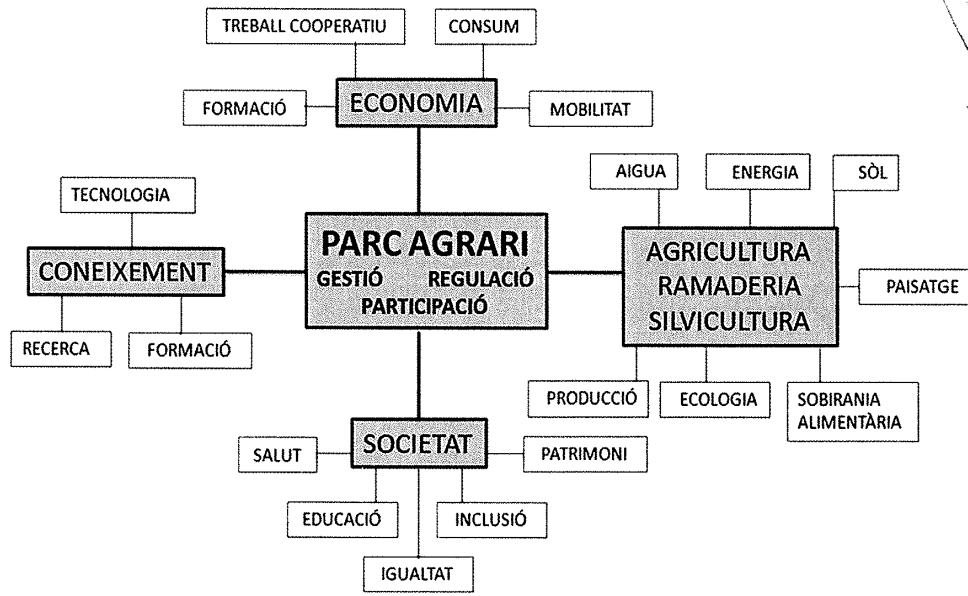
TREBALL COOPERATIU

CONSUM

FORMACIÓ

ECONOMIA

MOBILITAT

AIGUA

ENERGIA

SÒL

TECNOLOGIA

PARC AGRARI
GESTIÓ REGULACIÓ
PARTICIPACIÓ

CONEIXEMENT

AGRICULTURA
RAMADERIA
SILVICULTURA

PAISATGE

RECERCA

FORMACIÓ

PRODUCCIÓ

ECOLOGIA

SOBIRANIA ALIMENTÀRIA

SALUT

SOCIETAT

PATRIMONI

EDUCACIÓ

INCLUSIÓ

IGUALTAT